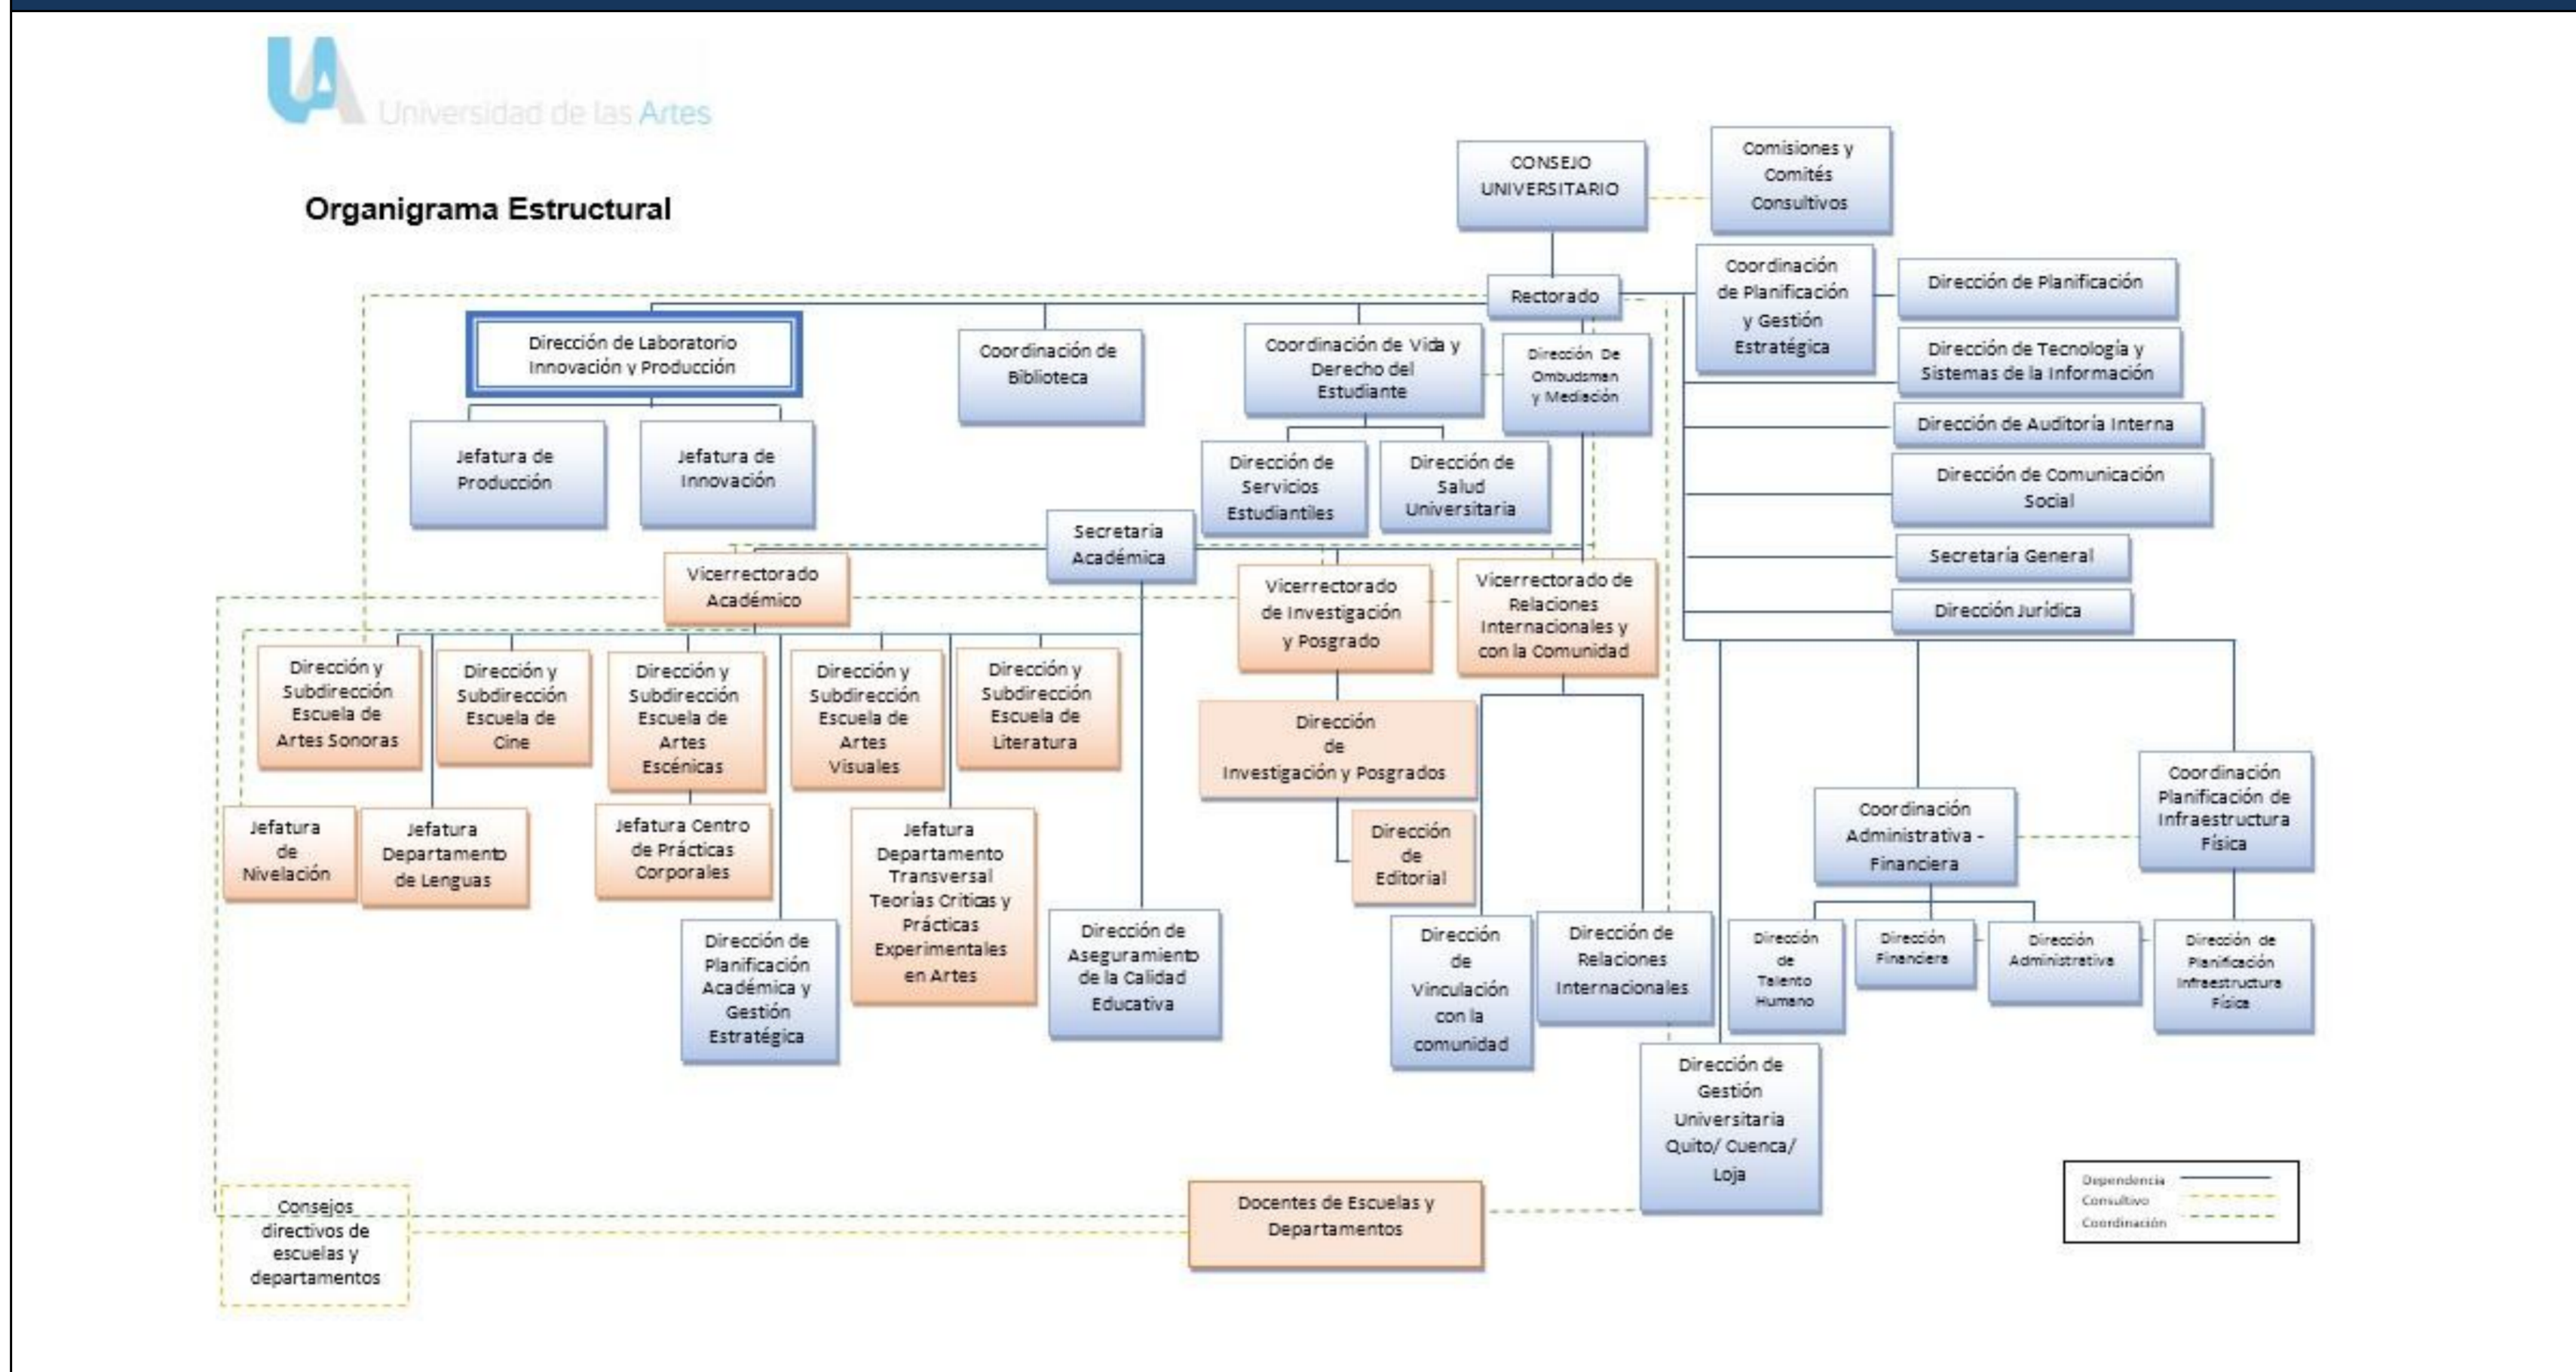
UA Universidad de las Artes

Organigrama Estructural

CONSEJO UNIVERSITARIO

Comisiones y Comités Consultivos

Rectorado

Coordinación de Planificación y Gestión Estratégica

Dirección de Planificación

Dirección de Tecnología y Sistemas de la Información

Dirección de Auditoría Interna

Dirección de Comunicación Social

Secretaría General

Dirección Jurídica

Dirección de Laboratorio Innovación y Producción

Jefatura de Producción

Jefatura de Innovación

Coordinación de Biblioteca

Coordinación de Vida y Derecho del Estudiante

Dirección De Ombudsman y Mediación

Dirección de Servicios Estudiantiles

Dirección de Salud Universitaria

Secretaría Académica

Vicerrectorado Académico

Vicerrectorado de Investigación y Posgrado

Vicerrectorado de Relaciones Internacionales y con la Comunidad

Dirección y Subdirección Escuela de Artes Sonoras

Dirección y Subdirección Escuela de Cine

Dirección y Subdirección Escuela de Artes Escénicas

Dirección y Subdirección Escuela de Artes Visuales

Dirección y Subdirección Escuela de Literatura

Dirección de Investigación y Posgrados

Dirección de Editorial

Jefatura de Nivelación

Jefatura Departamento de Lenguas

Jefatura Centro de Prácticas Corporales

Jefatura Departamento Transversal Teorías Críticas y Prácticas Experimentales en Artes

Dirección de Planificación Académica y Gestión Estratégica

Dirección de Aseguramiento de la Calidad Educativa

Dirección de Vinculación con la comunidad

Dirección de Relaciones Internacionales

Coordinación Administrativa - Financiera

Coordinación Planificación de Infraestructura Física

Dirección de Talento Humano

Dirección Financiera

Dirección Administrativa

Dirección de Planificación Infraestructura Física

Dirección de Gestión Universitaria Quito/ Cuenca/ Loja

Consejos directivos de escuelas y departamentos

Docentes de Escuelas y Departamentos

Dependencia
Consultivo
Coordinación